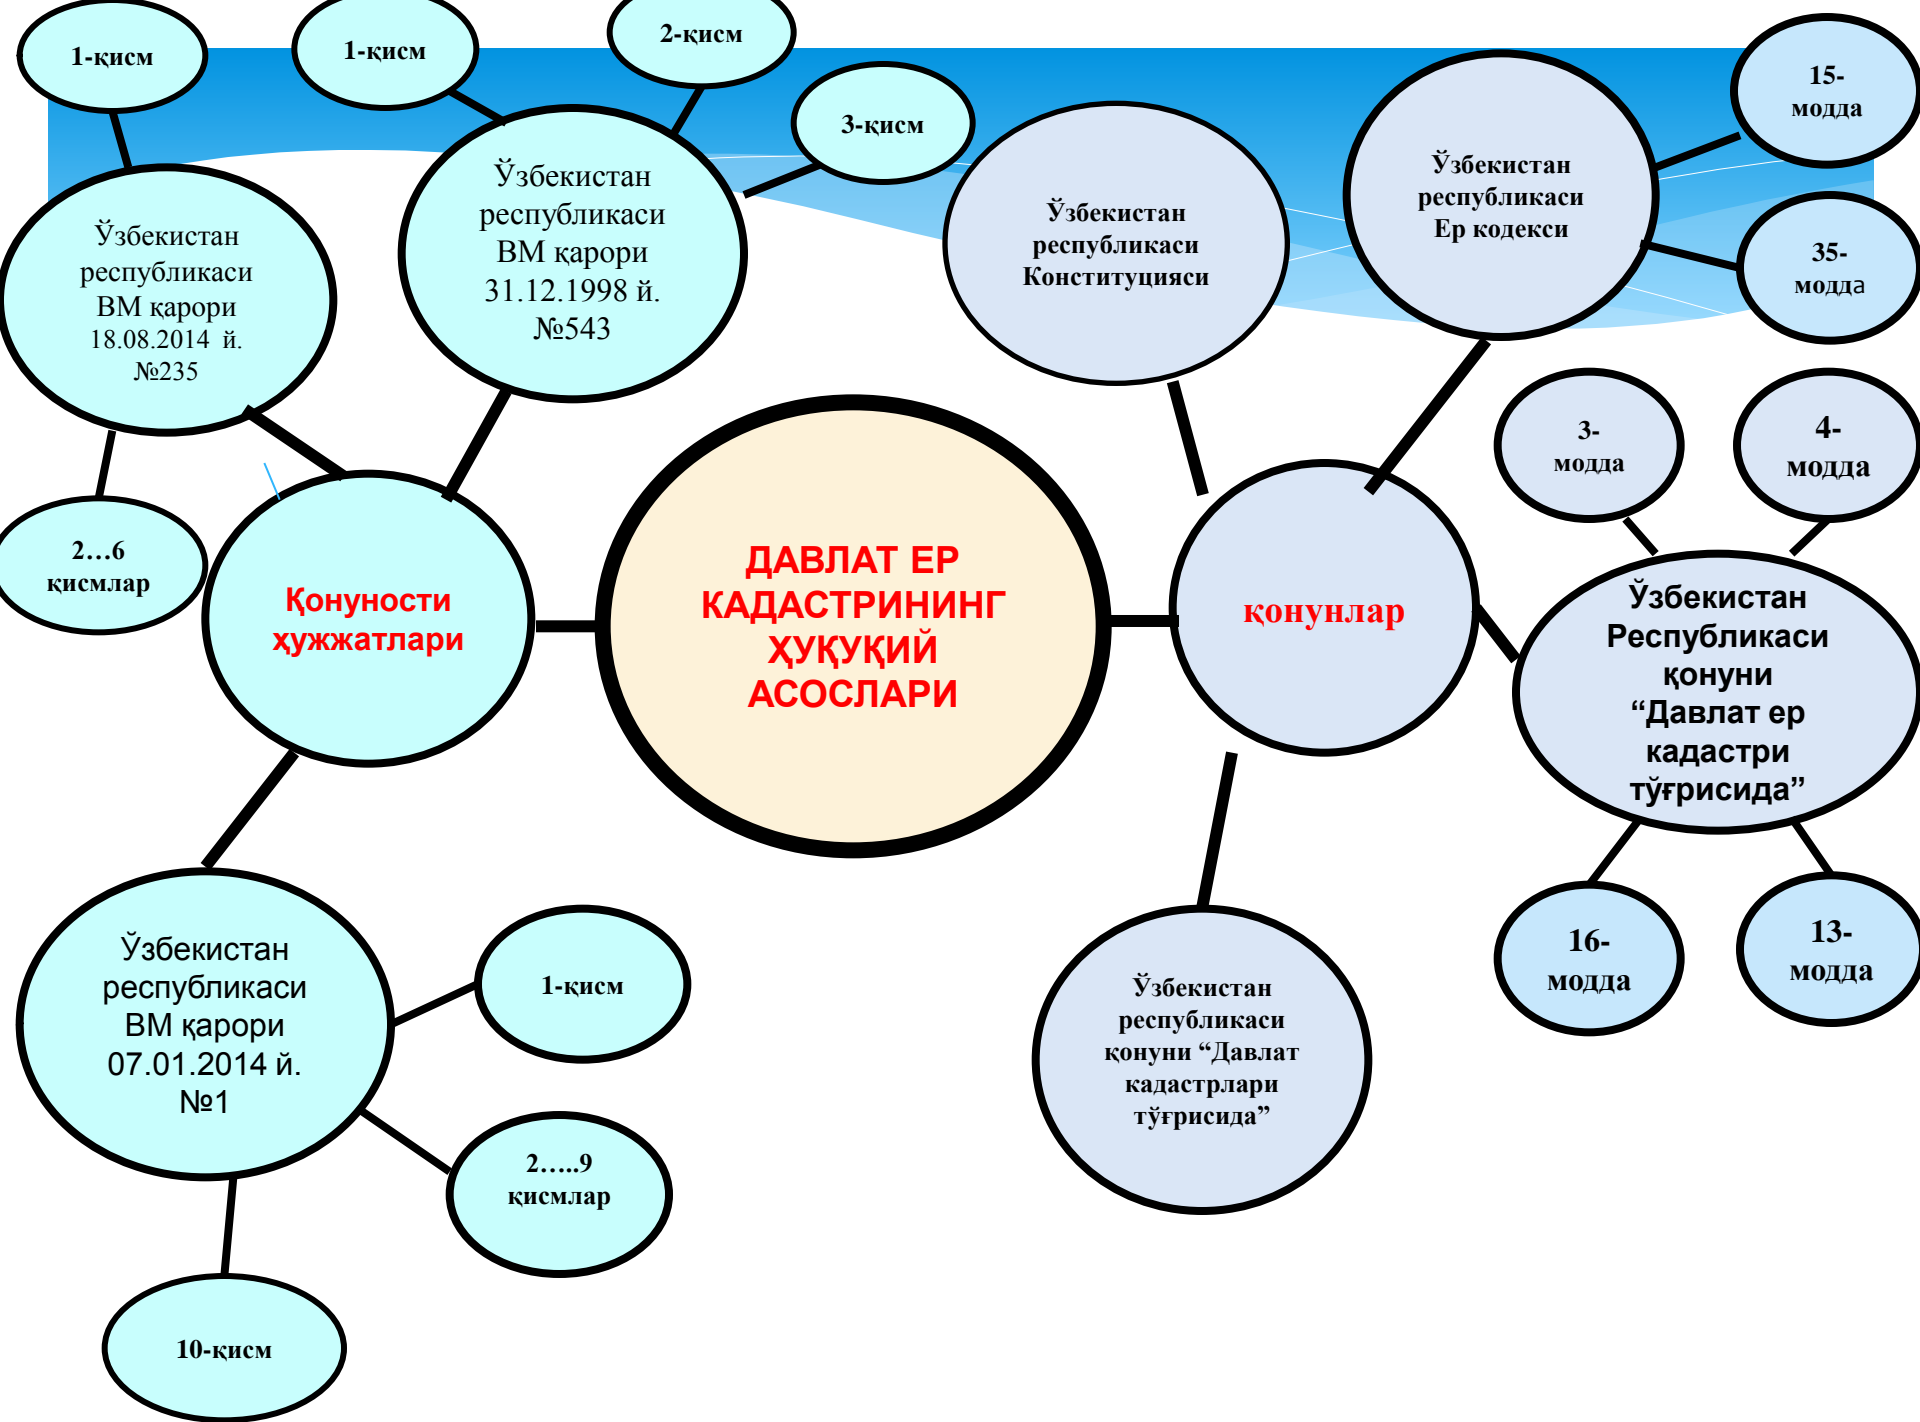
1-қисм

1-қисм

2-қисм

3-қисм

Ўзбекистан республикаси ВМ қарори 18.08.2014 й. №235

Ўзбекистан республикаси ВМ қарори 31.12.1998 й. №543

Ўзбекистан республикаси Конституцияси

Ўзбекистан республикаси Ер кодекси

15-модда

35-модда

2…6 қисмлар

Қонуности ҳужжатлари

ДАВЛАТ ЕР КАДАСТРИНИНГ ҲУҚУҚИЙ АСОСЛАРИ

қонунлар

3-модда

4-модда

Ўзбекистан Республикаси қонуни “Давлат ер кадастри тўғрисида”

16-модда

13-модда

Ўзбекистан республикаси ВМ қарори 07.01.2014 й. №1

1-қисм

2…..9 қисмлар

10-қисм

Ўзбекистан республикаси қонуни “Давлат кадастрлари тўғрисида”